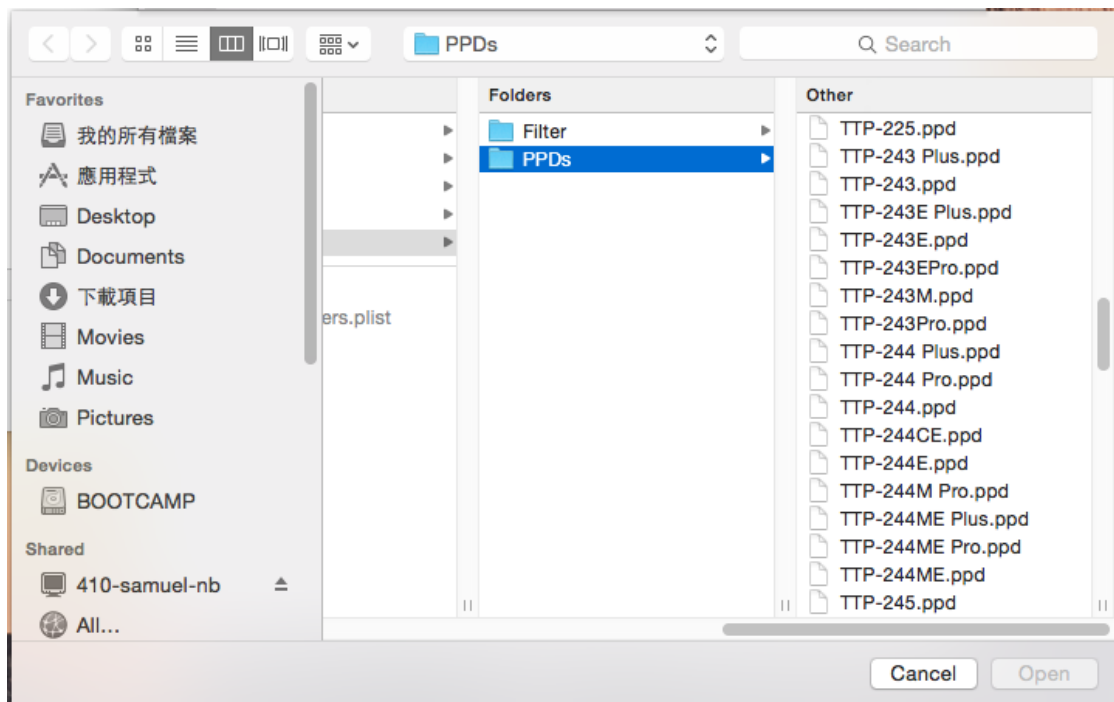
PPDs

Search

Favorites
我的所有檔案
應用程式
Desktop
Documents
下載項目
Movies
Music
Pictures
Devices
BOOTCAMP
Shared
410-samuel-nb
All...

ers.plist

Folders
Filter
PPDs

Other
TTP-225.ppd
TTP-243 Plus.ppd
TTP-243.ppd
TTP-243E Plus.ppd
TTP-243E.ppd
TTP-243EPro.ppd
TTP-243M.ppd
TTP-243Pro.ppd
TTP-244 Plus.ppd
TTP-244 Pro.ppd
TTP-244.ppd
TTP-244CE.ppd
TTP-244E.ppd
TTP-244M Pro.ppd
TTP-244ME Plus.ppd
TTP-244ME Pro.ppd
TTP-244ME.ppd
TTP-245.ppd

Cancel
Open